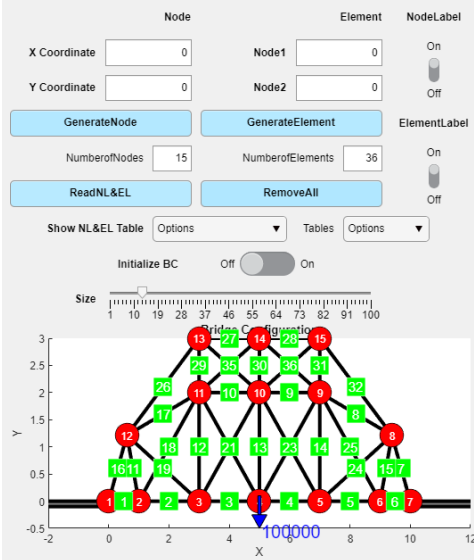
Node

Element

NodeLabel

X Coordinate 0

Node1 0

On

Off

Y Coordinate 0

Node2 0

GenerateNode

GenerateElement

ElementLabel

NumberofNodes 15

NumberofElements 36

On

Off

ReadNL&EL

RemoveAll

Show NL&EL Table Options

Tables Options

Initialize BC Off On

Size

1 10 19 28 37 46 55 64 73 82 91 100

Bridge Configuration

13 27 14 28 15
29 35 30 36 31
26 32
11 10 10 9 9
17 8
12 8
18 12 21 13 23 14 25
16 11 19 24 15 7
1 1 2 2 3 3 4 5 5 6 6 7

100000

Y

X

3
2.5
2
1.5
1
0.5
0
-0.5

-2 0 2 4 6 8 10 12